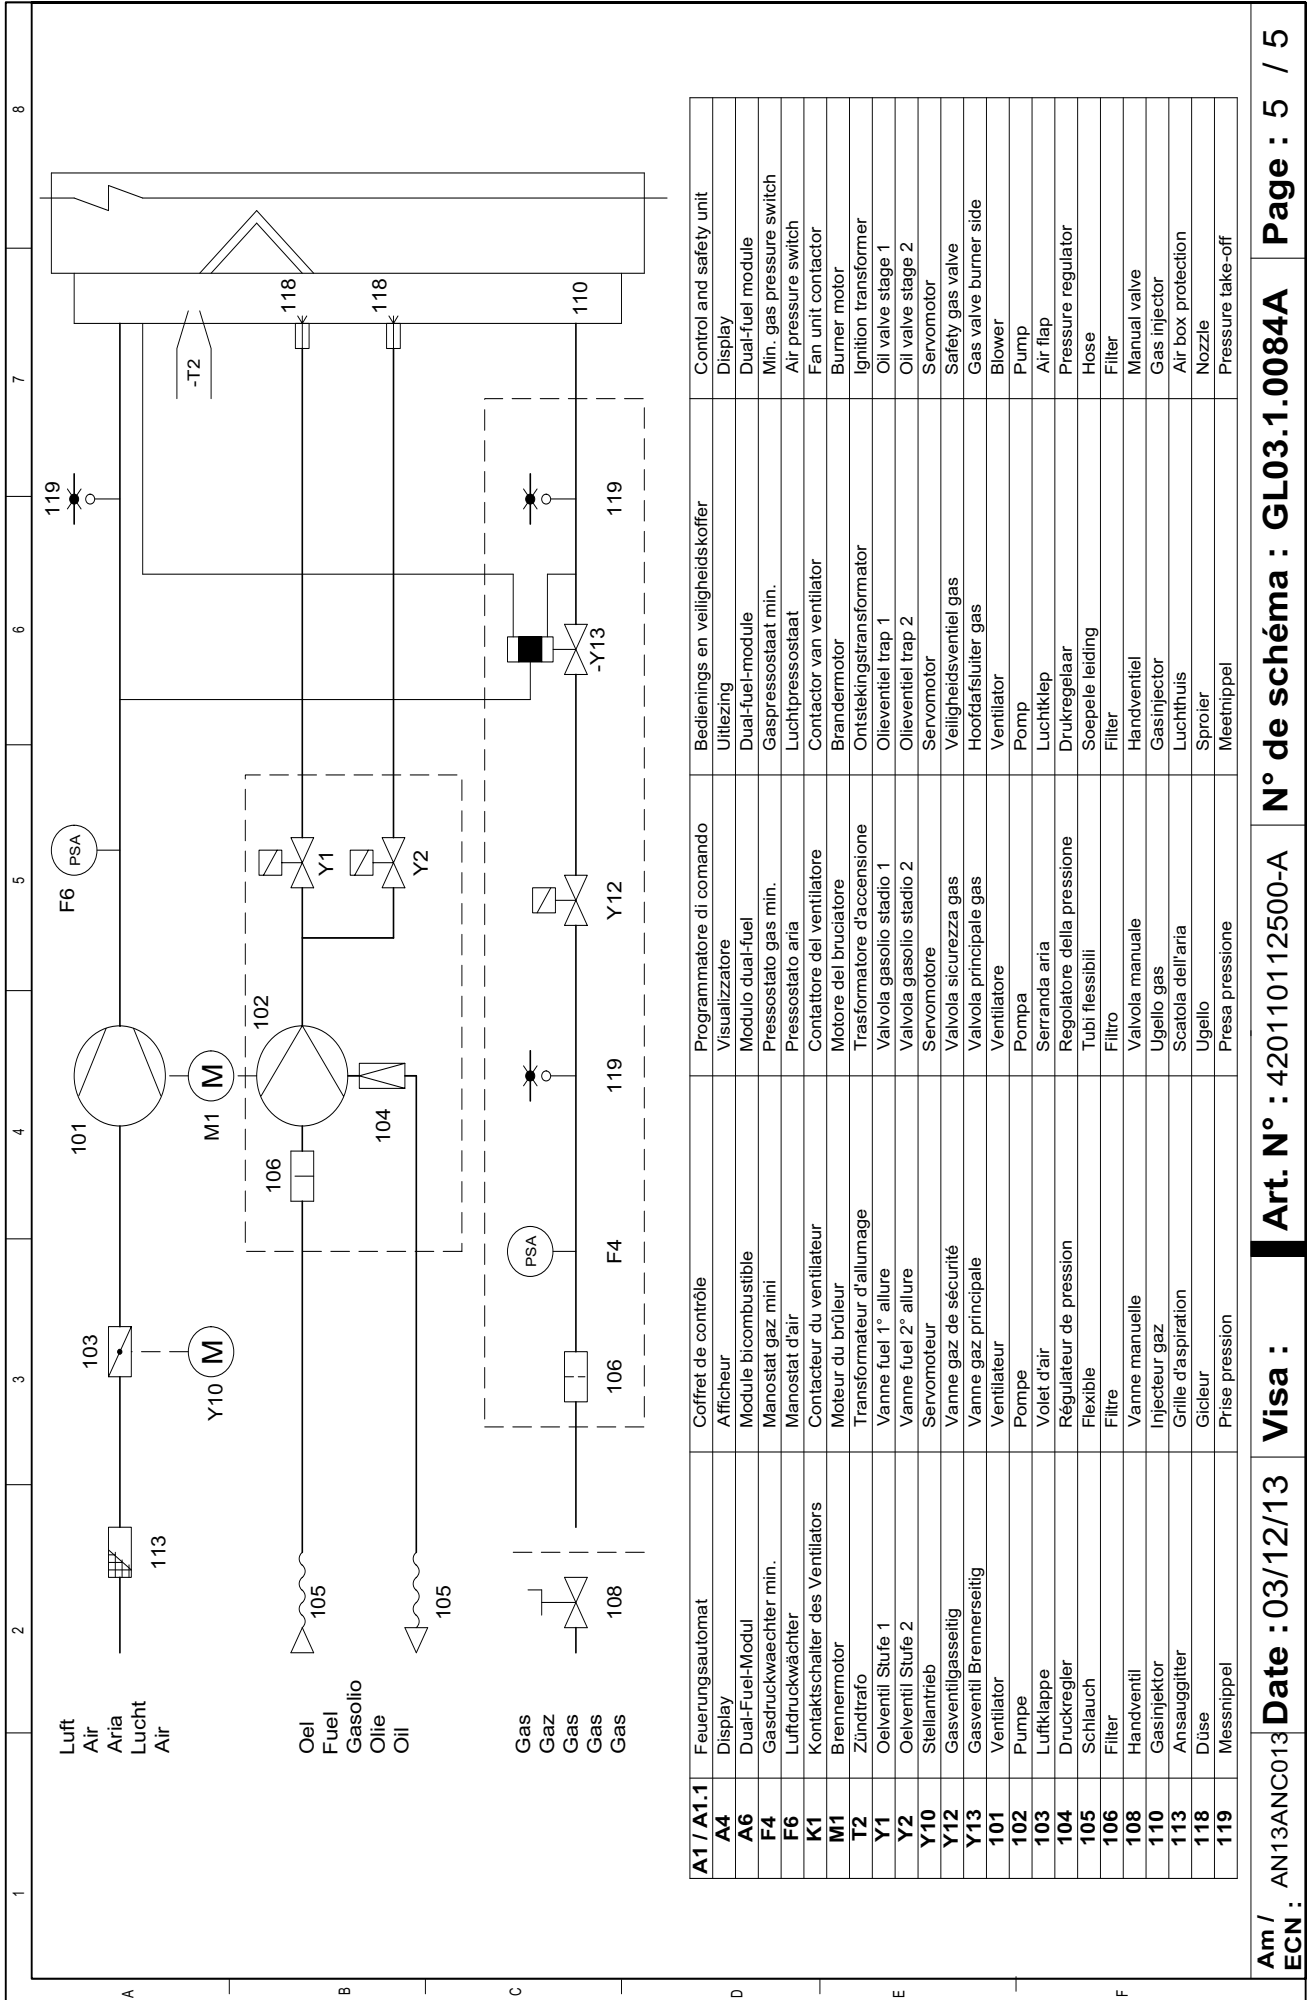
Luft
Air
Aria
Lucht
Air

Oel
Fuel
Gasolio
Olie
Oil

Gas
Gaz
Gas
Gas
Gas

113
103
Y10
M
101
M1
M
102
106
104
105
105
F6
PSA
Y1
Y2
119
-T2
118
118
110
108
106
PSA
F4
119
Y12
-Y13
119

| A1 / A1.1 | Feuerungsautomat | Coffret de contrôle | Programmatore di comando | Bedienings en veiligheidskoffer | Control and safety unit |
|---|---|---|---|---|---|
| A4 | Display | Afficheur | Visualizzatore | Uitlezing | Display |
| A6 | Dual-Fuel-Modul | Module bicombustible | Modulo dual-fuel | Dual-fuel-module | Dual-fuel module |
| F4 | Gasdruckwaechter min. | Manostat gaz mini | Pressostato gas min. | Gaspressostaat min. | Min. gas pressure switch |
| F6 | Luftdruckwächter | Manostat d'air | Pressostato aria | Luchtpressostaat | Air pressure switch |
| K1 | Kontaktschalter des Ventilators | Contacteur du ventilateur | Contattore del ventilatore | Contactor van ventilator | Fan unit contactor |
| M1 | Brennermotor | Moteur du brûleur | Motore del bruciatore | Brandermotor | Burner motor |
| T2 | Zündtrafo | Transformateur d'allumage | Trasformatore d'accensione | Ontstekingstransformator | Ignition transformer |
| Y1 | Oelventil Stufe 1 | Vanne fuel 1° allure | Valvola gasolio stadio 1 | Olieventiel trap 1 | Oil valve stage 1 |
| Y2 | Oelventil Stufe 2 | Vanne fuel 2° allure | Valvola gasolio stadio 2 | Olieventiel trap 2 | Oil valve stage 2 |
| Y10 | Stellantrieb | Servomoteur | Servomotore | Servomotor | Servomotor |
| Y12 | Gasventilgasseitig | Vanne gaz de sécurité | Valvola sicurezza gas | Veiligheidsventiel gas | Safety gas valve |
| Y13 | Gasventil Brennerseitig | Vanne gaz principale | Valvola principale gas | Hoofdafsluiter gas | Gas valve burner side |
| 101 | Ventilator | Ventilateur | Ventilatore | Ventilator | Blower |
| 102 | Pumpe | Pompe | Pompa | Pomp | Pump |
| 103 | Luftklappe | Volet d'air | Serranda aria | Luchtklep | Air flap |
| 104 | Druckregler | Régulateur de pression | Regolatore della pressione | Drukregelaar | Pressure regulator |
| 105 | Schlauch | Flexible | Tubi flessibili | Soepele leiding | Hose |
| 106 | Filter | Filtre | Filtro | Filter | Filter |
| 108 | Handventil | Vanne manuelle | Valvola manuale | Handventiel | Manual valve |
| 110 | Gasinjektor | Injecteur gaz | Ugello gas | Gasinjector | Gas injector |
| 113 | Ansauggitter | Grille d'aspiration | Scatola dell'aria | Luchthuis | Air box protection |
| 118 | Düse | Gicleur | Ugello | Sproier | Nozzle |
| 119 | Messnippel | Prise pression | Presa pressione | Meetnippel | Pressure take-off |

Am / ECN : AN13ANC013 Date : 03/12/13 Visa : Art. N° : 42011011250O-A N° de schéma : GL03.1.0084A Page : 5 / 5